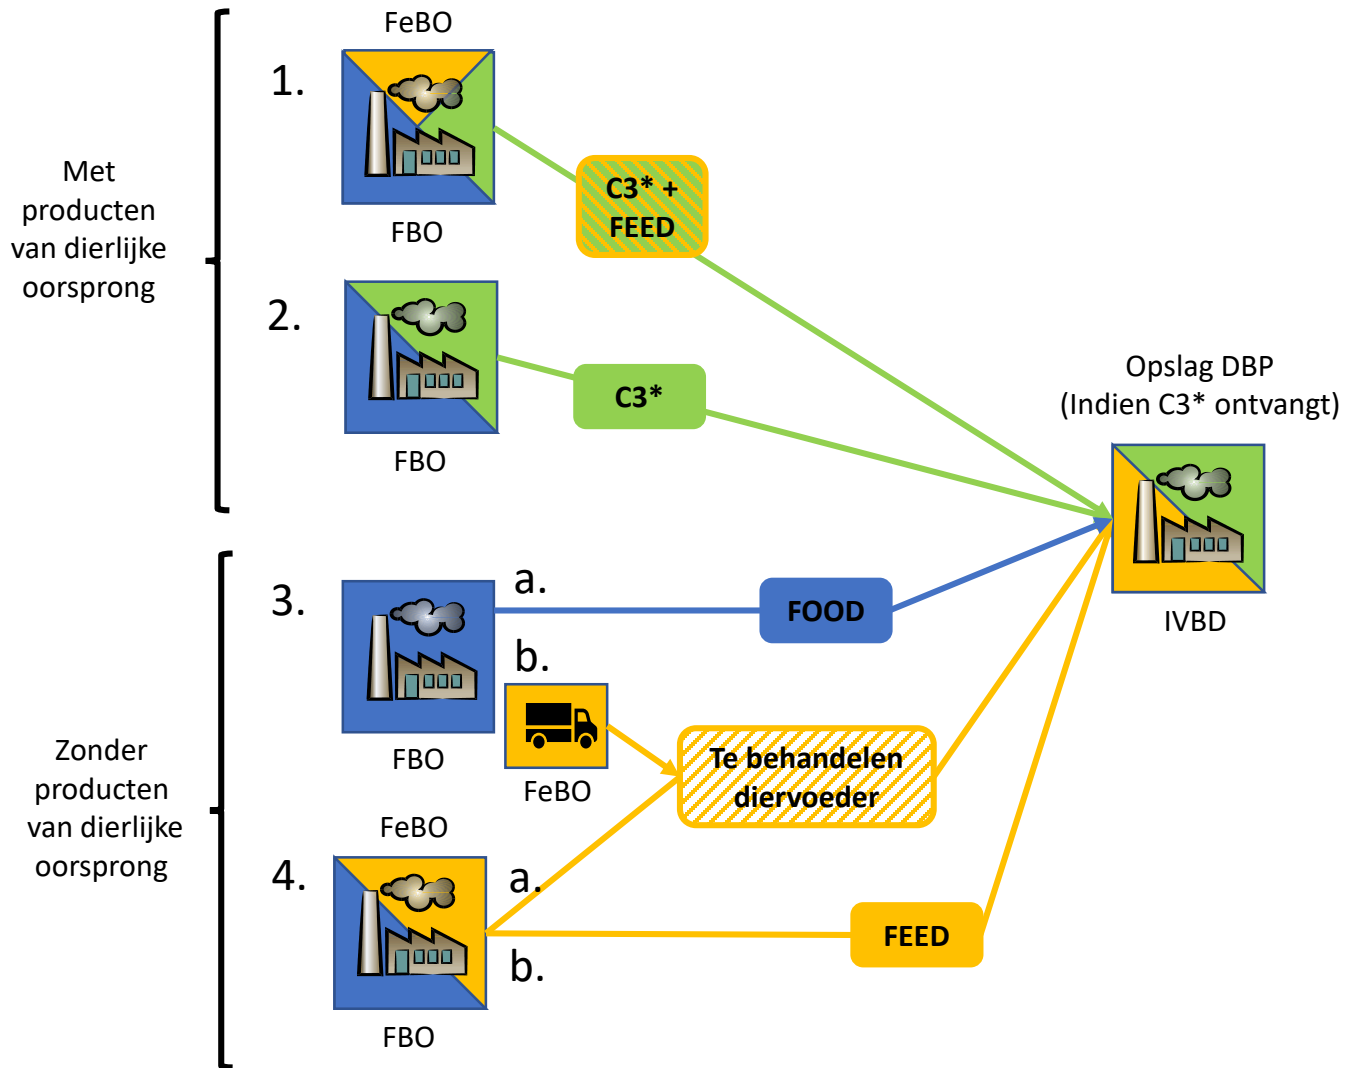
Met producten van dierlijke oorsprong

1.

FeBO

FBO

C3* + FEED

2.

FBO

C3*

Opslag DBP (Indien C3* ontvangt)

IVBD

Zonder producten van dierlijke oorsprong

3.

FBO

a.

FOOD

b.

FeBO

Te behandelen diervoeder

4.

FeBO

FBO

a.

b.

FEED